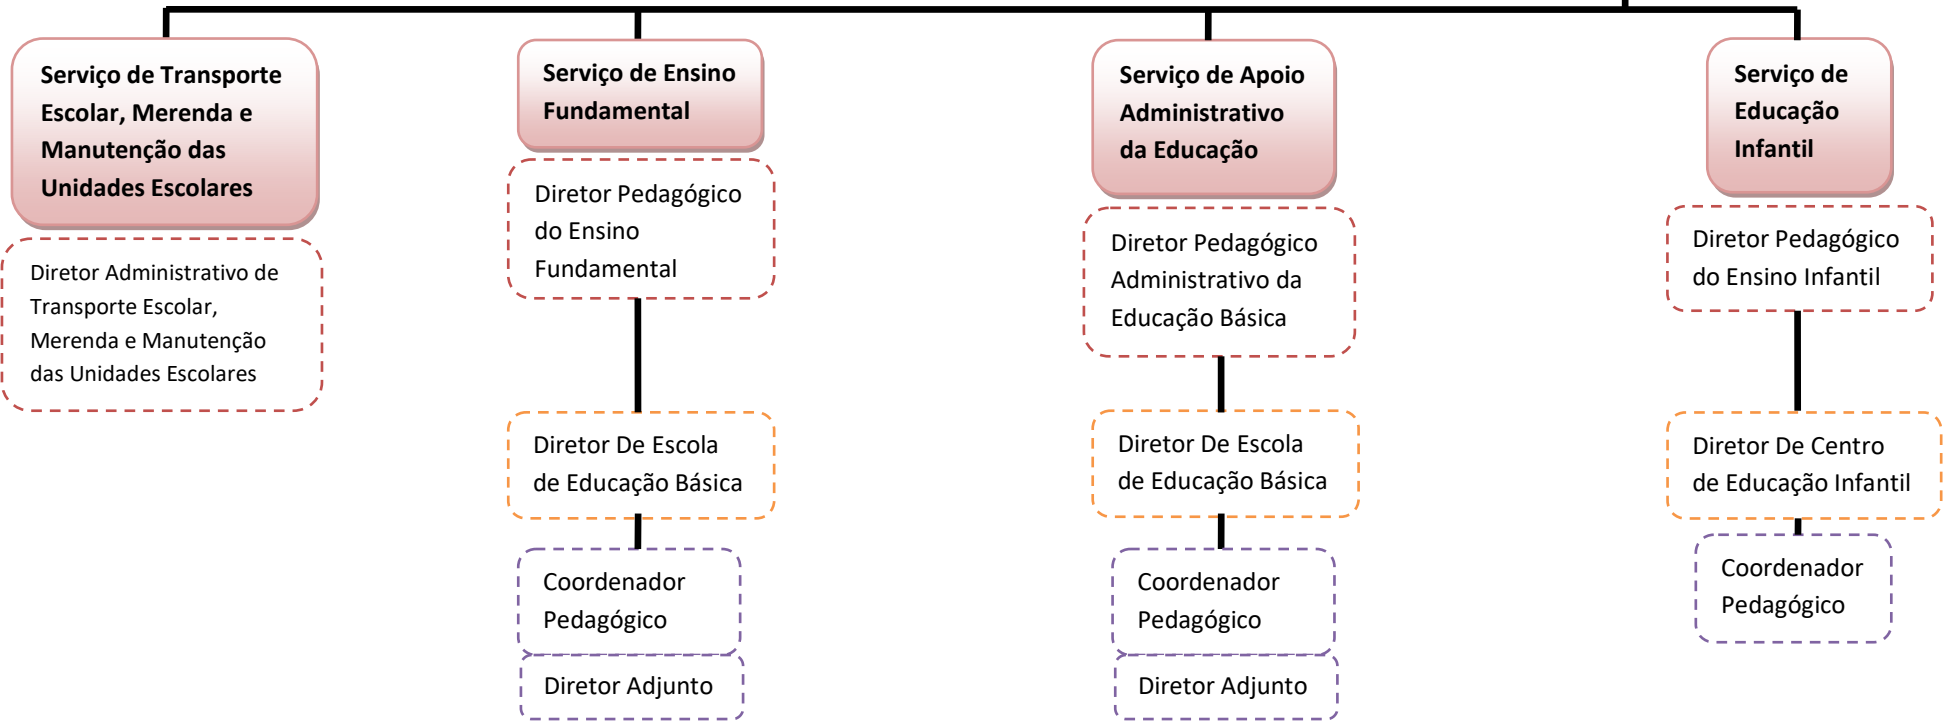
Serviço de Transporte Escolar, Merenda e Manutenção das Unidades Escolares

Diretor Administrativo de Transporte Escolar, Merenda e Manutenção das Unidades Escolares

Serviço de Ensino Fundamental

Diretor Pedagógico do Ensino Fundamental

Diretor De Escola de Educação Básica

Coordenador Pedagógico

Diretor Adjunto

Serviço de Apoio Administrativo da Educação

Diretor Pedagógico Administrativo da Educação Básica

Diretor De Escola de Educação Básica

Coordenador Pedagógico

Diretor Adjunto

Serviço de Educação Infantil

Diretor Pedagógico do Ensino Infantil

Diretor De Centro de Educação Infantil

Coordenador Pedagógico